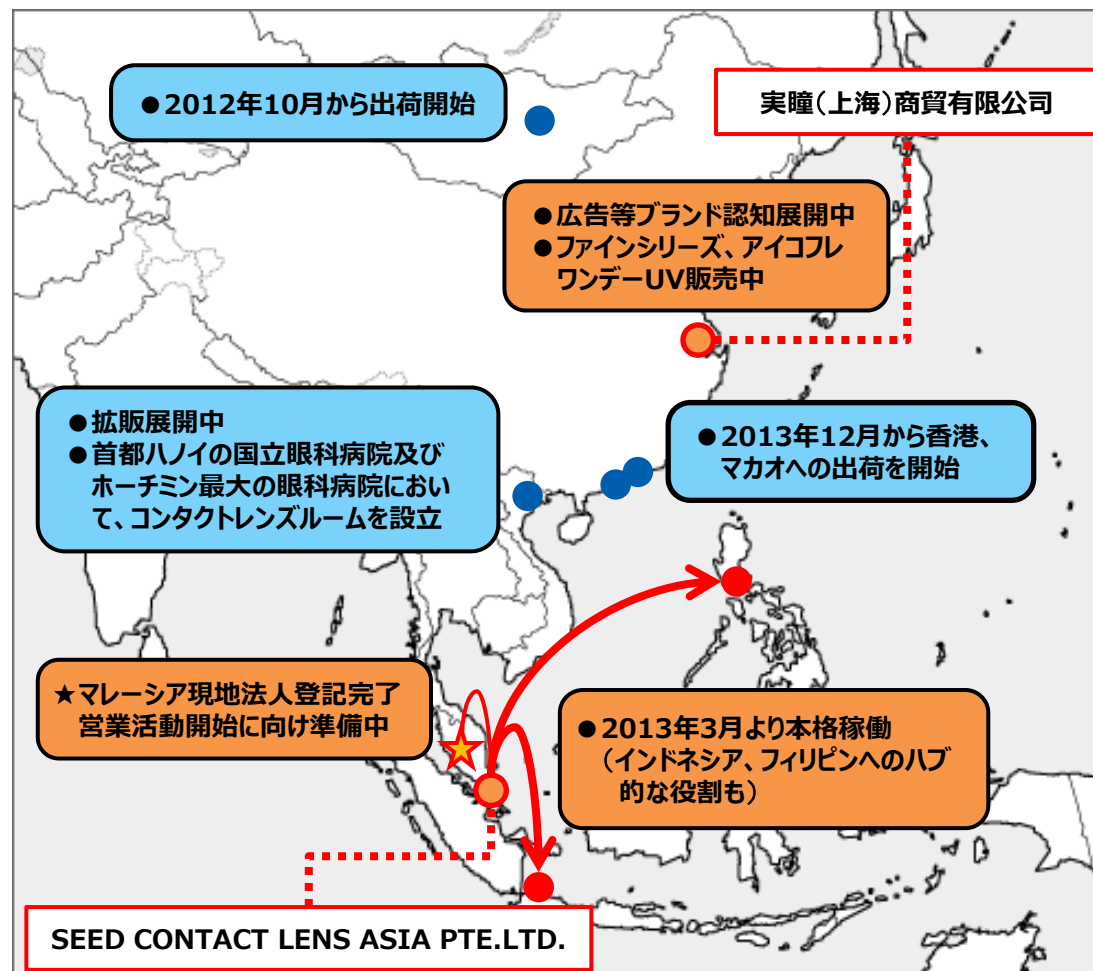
●2012年10月から出荷開始

実瞳(上海)商貿有限公司

●広告等ブランド認知展開中
●ファインシリーズ、アイコフレワンデーUV販売中

●拡販展開中
●首都ハノイの国立眼科病院及びホーチミン最大の眼科病院において、コンタクトレンズルームを設立

●2013年12月から香港、マカオへの出荷を開始

★マレーシア現地法人登記完了
営業活動開始に向け準備中

●2013年3月より本格稼働
(インドネシア、フィリピンへのハブ的な役割も)

SEED CONTACT LENS ASIA PTE.LTD.